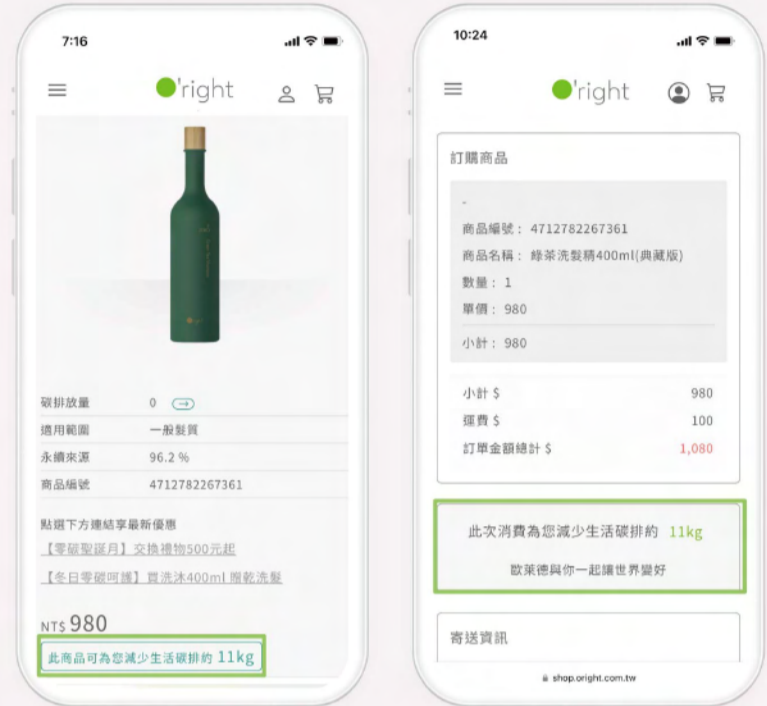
7:16

O'right

碳排放量 0

適用範圍 一般髮質

永續來源 96.2 %

商品編號 4712782267361

點選下方連結享最新優惠

【零碳聖誕月】交換禮物500元起

【冬日零碳呵護】買洗沐400ml 隨乾洗髮

NT$ 980

此商品可為您減少生活碳排約 11kg

10:24

O'right

訂購商品

商品編號： 4712782267361

商品名稱： 綠茶洗髮精400ml(典藏版)

數量： 1

單價： 980

小計： 980

| | |
|---|---|
| 小計 $ | 980 |
| 運費 $ | 100 |
| 訂單金額總計 $ | 1,080 |

此次消費為您減少生活碳排約 11kg

歐萊德與你一起讓世界變好

寄送資訊

shop.oright.com.tw